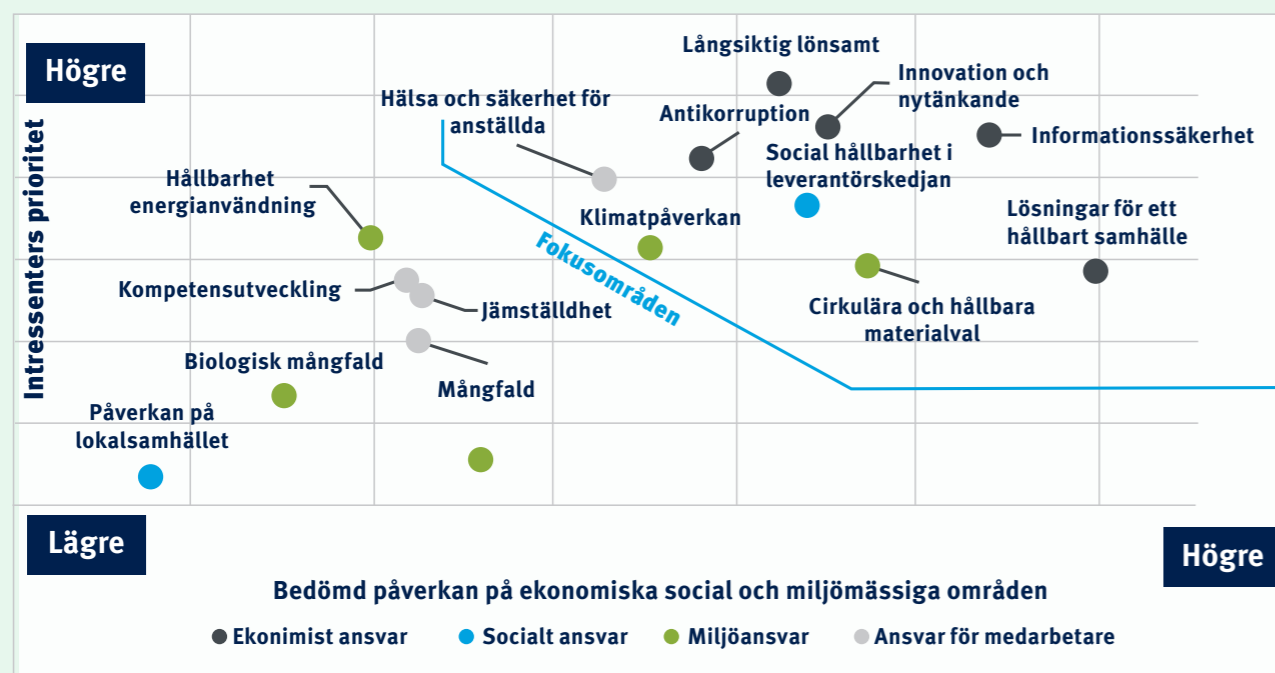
Högre

Intressenters prioritet

Långsiktig lönsamt

Innovation och nytänkande

Hälsa och säkerhet för anställda

Antikorruption

Informationssäkerhet

Social hållbarhet i leverantörskedjan

Hållbarhet energianvändning

Klimatpåverkan

Lösningar för ett hållbart samhälle

Fokusområden

Kompetensutveckling

Jämställdhet

Cirkulära och hållbara materialval

Biologisk mångfald

Mångfald

Påverkan på lokalsamhället

Lägre

Högre

Bedömd påverkan på ekonomiska social och miljömässiga områden

Ekonimist ansvar
Socialt ansvar
Miljöansvar
Ansvar för medarbetare